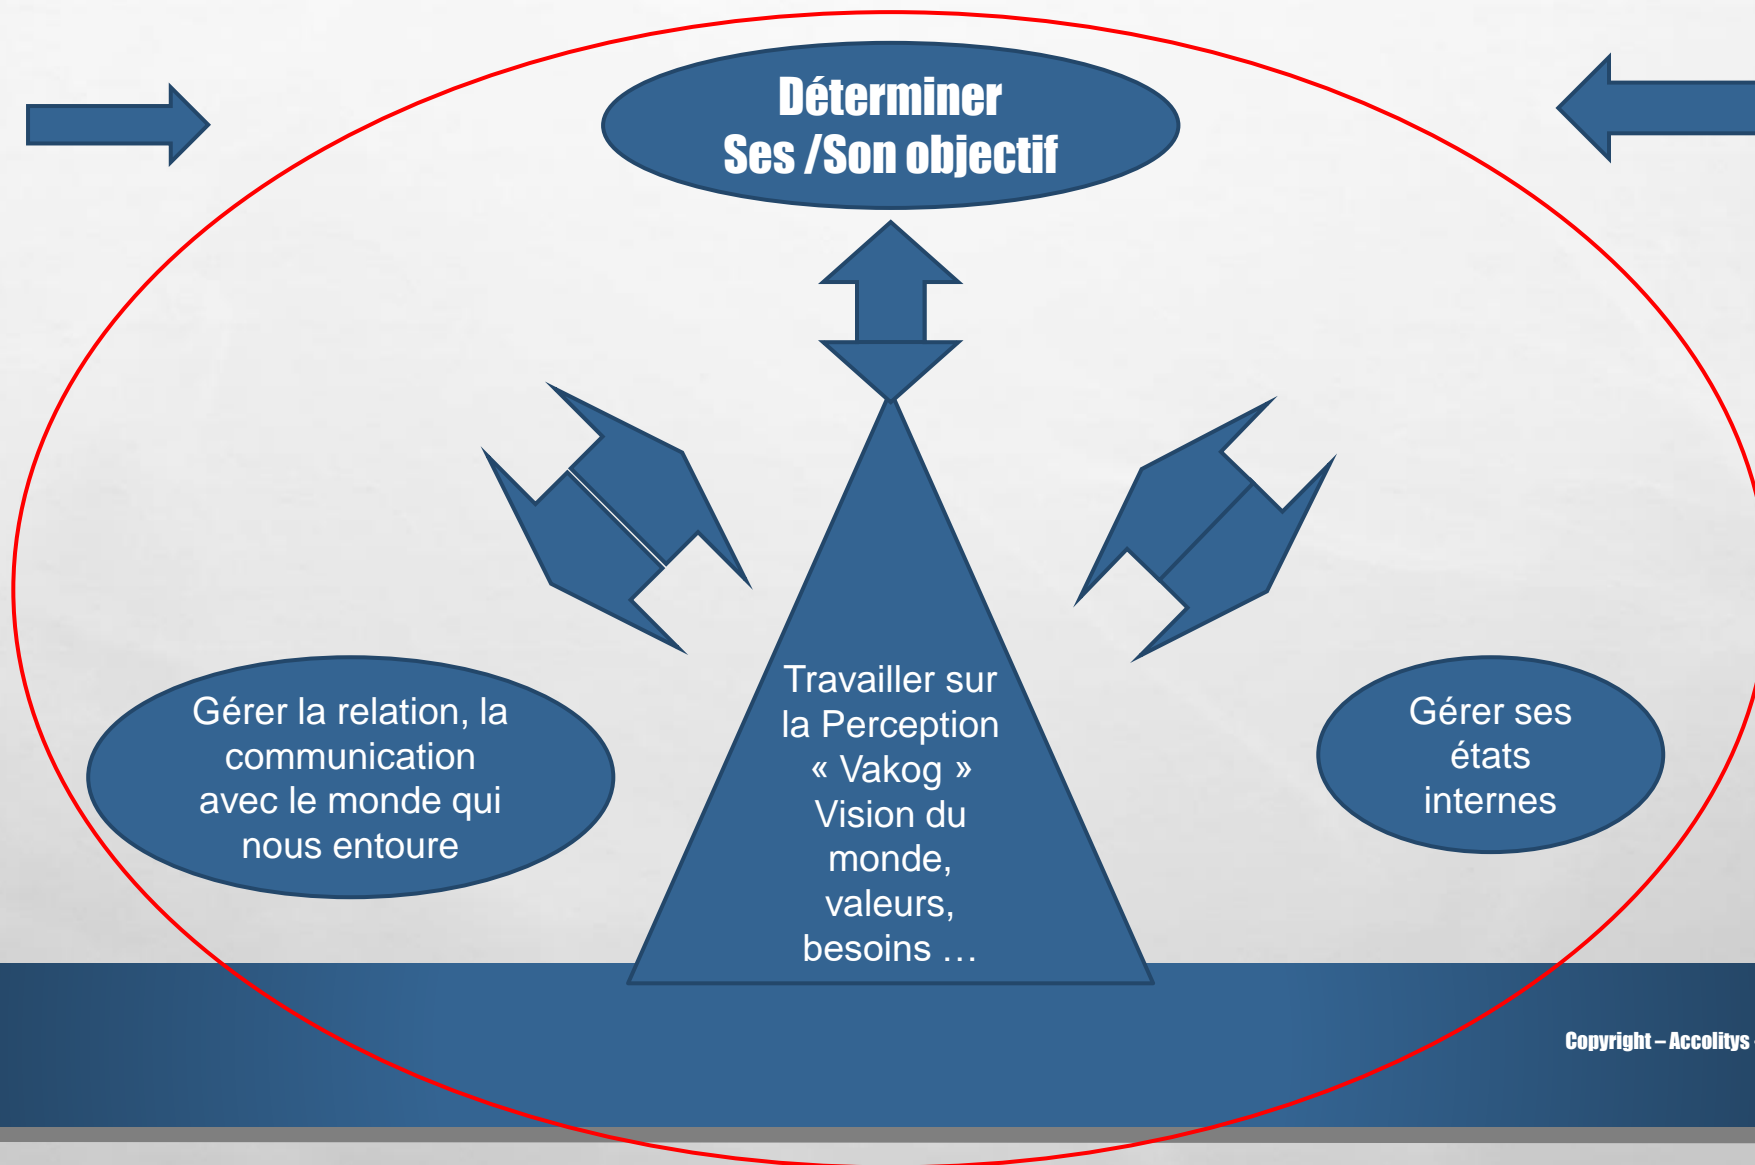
Déterminer
Ses /Son objectif

Gérer la relation, la communication avec le monde qui nous entoure

Travailler sur la Perception « Vakog » Vision du monde, valeurs, besoins …

Gérer ses états internes

Copyright – Accolitys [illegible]